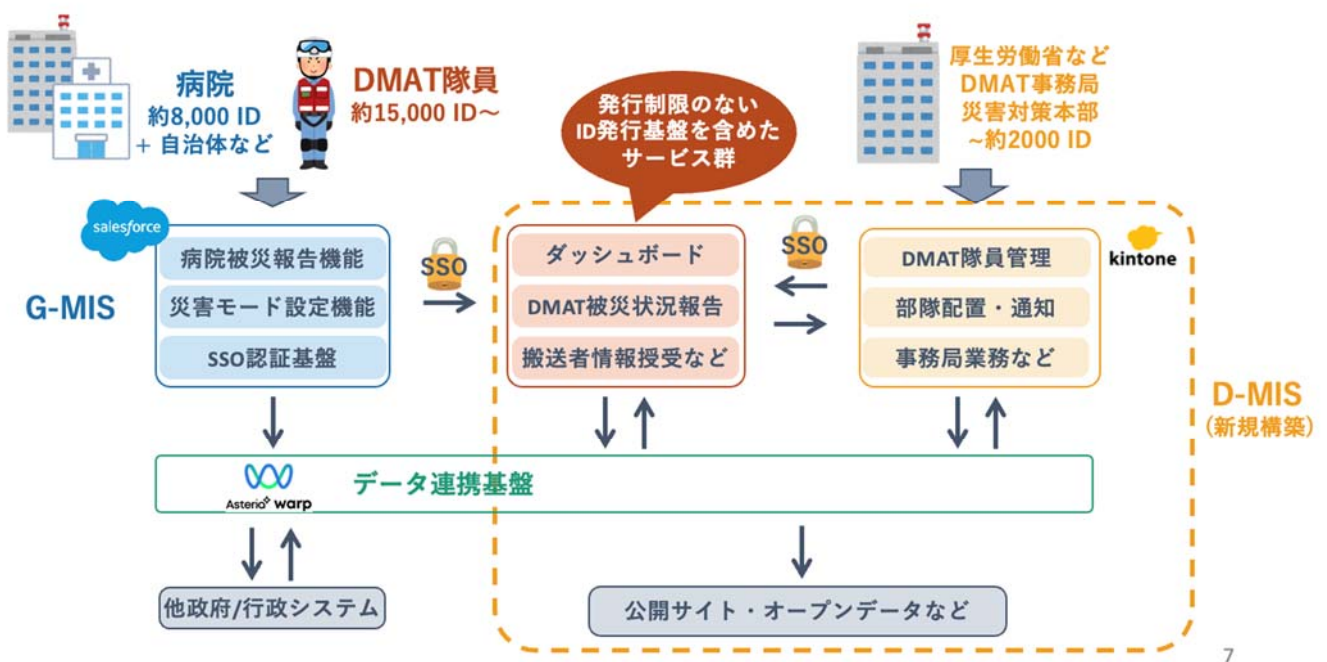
病院
約8,000 ID
＋ 自治体など

DMAT隊員
約15,000 ID〜

発行制限のない
ID発行基盤を含めた
サービス群

厚生労働省など
DMAT事務局
災害対策本部
〜約2000 ID

salesforce

病院被災報告機能
災害モード設定機能
SSO認証基盤

G-MIS

SSO

ダッシュボード
DMAT被災状況報告
搬送者情報授受など

SSO

DMAT隊員管理
部隊配置・通知
事務局業務など

kintone

D-MIS
（新規構築）

Asterio warp
データ連携基盤

他政府/行政システム

公開サイト・オープンデータなど

7